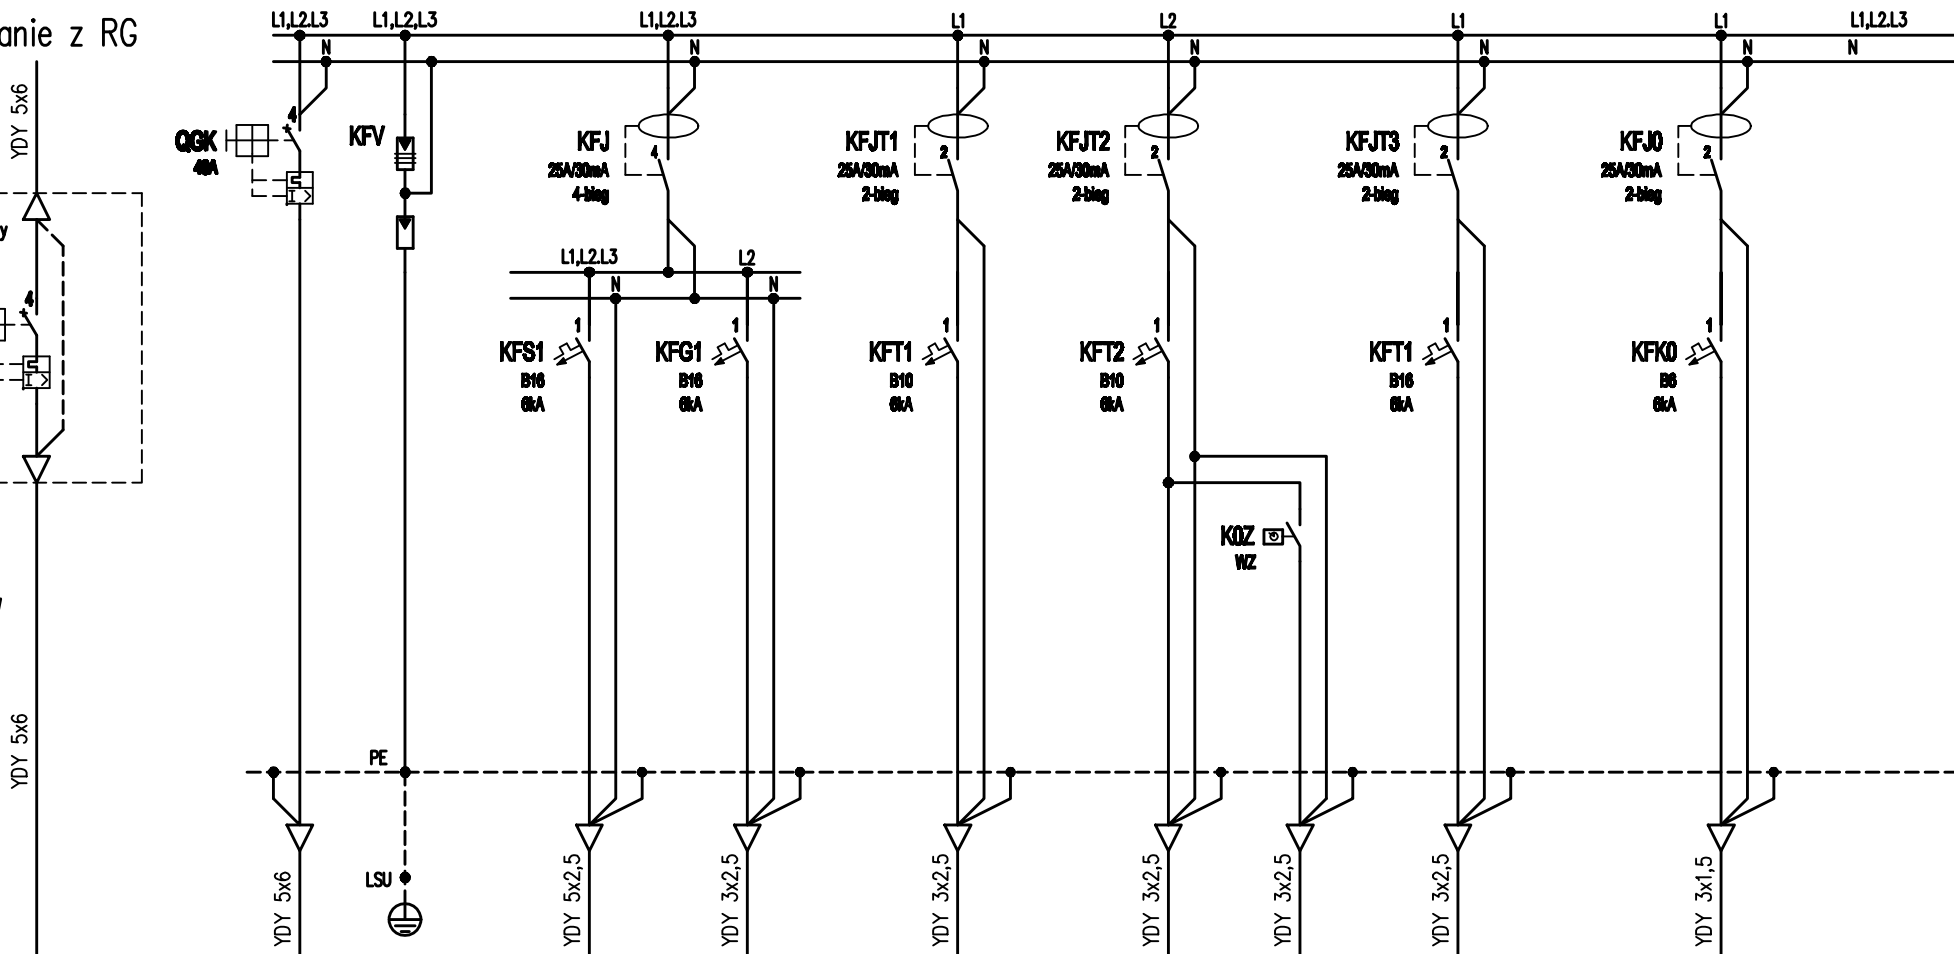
anie z RG

YDY 5x6

y

4

YDY 5x6

L1,L2,L3
N
L1,L2,L3
L1,L2,L3
N
L1
N
L2
N
L1
N
L1
N
L1,L2,L3
N

QGK
40A
4

KFV

KFJ
25A/30mA
4-bieg
4

KFJT1
25A/30mA
2-bieg
2

KFJT2
25A/30mA
2-bieg
2

KFJT3
25A/30mA
2-bieg
2

KFJ0
25A/30mA
2-bieg
2

L1,L2,L3
N
L2
N

1
KFS1
B16
6kA

1
KFG1
B16
6kA

1
KFT1
B10
6kA

1
KFT2
B10
6kA

1
KFT1
B16
6kA

1
KFK0
B6
6kA

K0Z
WZ

PE

LSU

YDY 5x6
YDY 5x2,5
YDY 3x2,5
YDY 3x2,5
YDY 3x2,5
YDY 3x2,5
YDY 3x2,5
YDY 3x1,5